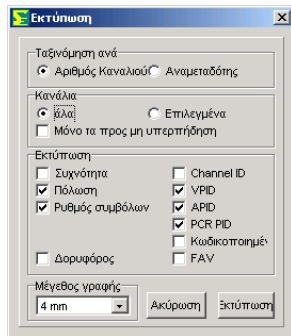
Εκτύπωση

Ταξινόμηση ανά
Αριθμός Καναλιού
Αναμεταδότης

Κανάλια
όλα
Επιλεγμένα
Μόνο τα προς μη υπερπήδηση

Εκτύπωση
Συχνότητα
Πόλωση
Ρυθμός συμβόλων
Δορυφόρος
Channel ID
VPID
APID
PCR PID
Κωδικοποιημέ
FAV

Μέγεθος γραφής
4 mm

Ακύρωση
Εκτύπωση